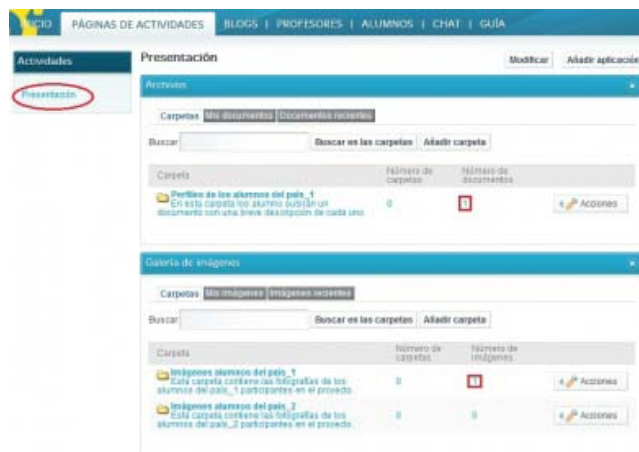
ICIO | PÁGINAS DE ACTIVIDADES | BLOGS | PROFESORES | ALUMNOS | CHAT | GUÍA

Actividades

Presentación

Presentación

Modificar | Añadir aplicación

Archivos

Carpetas | Mis documentos | Documentos recientes

Buscar | Buscar en las carpetas | Añadir carpeta

| Carpeta | Número de carpetas | Número de documentos | |
|---|---|---|---|
| Perfiles de los alumnos del país_1 En esta carpeta los alumno subirán un documento con una breve descripción de cada uno | 0 | 1 | Acciones |

Galería de imágenes

Carpetas | Mis imágenes | Imágenes recientes

Buscar | Buscar en las carpetas | Añadir carpeta

| Carpeta | Número de carpetas | Número de imágenes | |
|---|---|---|---|
| Imágenes alumnos del país_1 Esta carpeta contiene las fotografías de los alumnos del país_1 participantes en el proyecto. | 0 | 1 | Acciones |
| Imágenes alumnos del país_2 Esta carpeta contiene las fotografías de los alumnos del país_2 participantes en el proyecto. | 0 | 0 | Acciones |